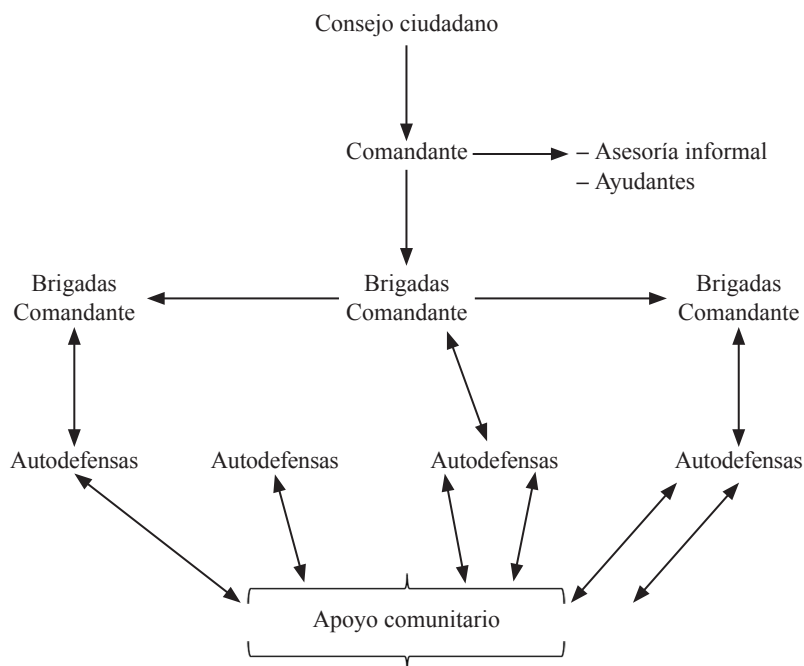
Consejo ciudadano

Comandante

– Asesoría informal
– Ayudantes

Brigadas
Comandante

Brigadas
Comandante

Brigadas
Comandante

Autodefensas

Autodefensas

Autodefensas

Autodefensas

Apoyo comunitario